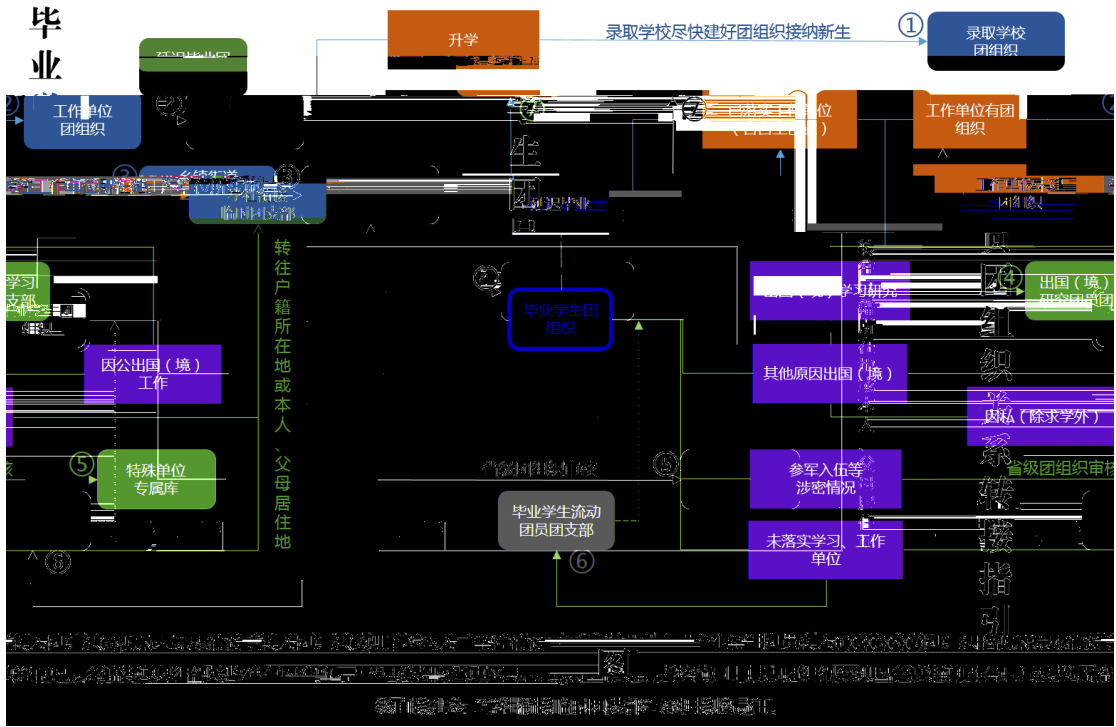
毕业

升学

录取学校尽快建好团组织接纳新生

①

录取学校团组织

工作单位团组织

②

③

④

工作单位有团组织

出国（境）研究团员团

毕业学生团组织

因公出国（境）工作

其他原因出国（境）

因私（除求学外）

省级团组织审核

转往户籍所在地或本人、父母居住地

⑤

特殊单位专属库

⑤

参军入伍等涉密情况

毕业学生流动团员团支部

⑥

未落实学习、工作单位

⑥

⑦